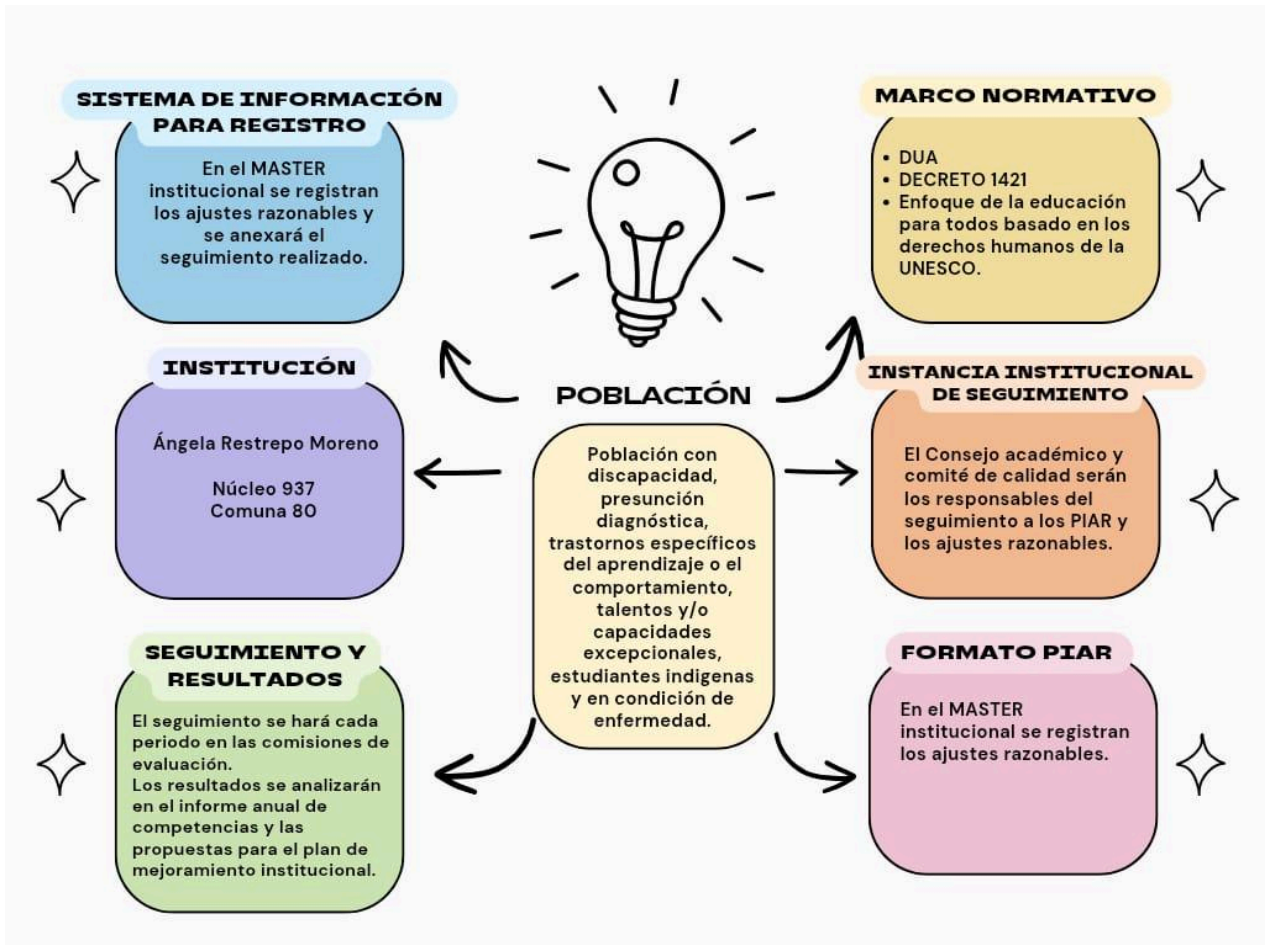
SISTEMA DE INFORMACIÓN PARA REGISTRO

En el MASTER institucional se registran los ajustes razonables y se anexará el seguimiento realizado.

MARCO NORMATIVO

- DUA
- DECRETO 1421
- Enfoque de la educación para todos basado en los derechos humanos de la UNESCO.

INSTITUCIÓN

Ángela Restrepo Moreno

Núcleo 937
Comuna 80

POBLACIÓN

Población con discapacidad, presunción diagnóstica, trastornos específicos del aprendizaje o el comportamiento, talentos y/o capacidades excepcionales, estudiantes indigenas y en condición de enfermedad.

INSTANCIA INSTITUCIONAL DE SEGUIMIENTO

El Consejo académico y comité de calidad serán los responsables del seguimiento a los PIAR y los ajustes razonables.

SEGUIMIENTO Y RESULTADOS

El seguimiento se hará cada periodo en las comisiones de evaluación.
Los resultados se analizarán en el informe anual de competencias y las propuestas para el plan de mejoramiento institucional.

FORMATO PIAR

En el MASTER institucional se registran los ajustes razonables.